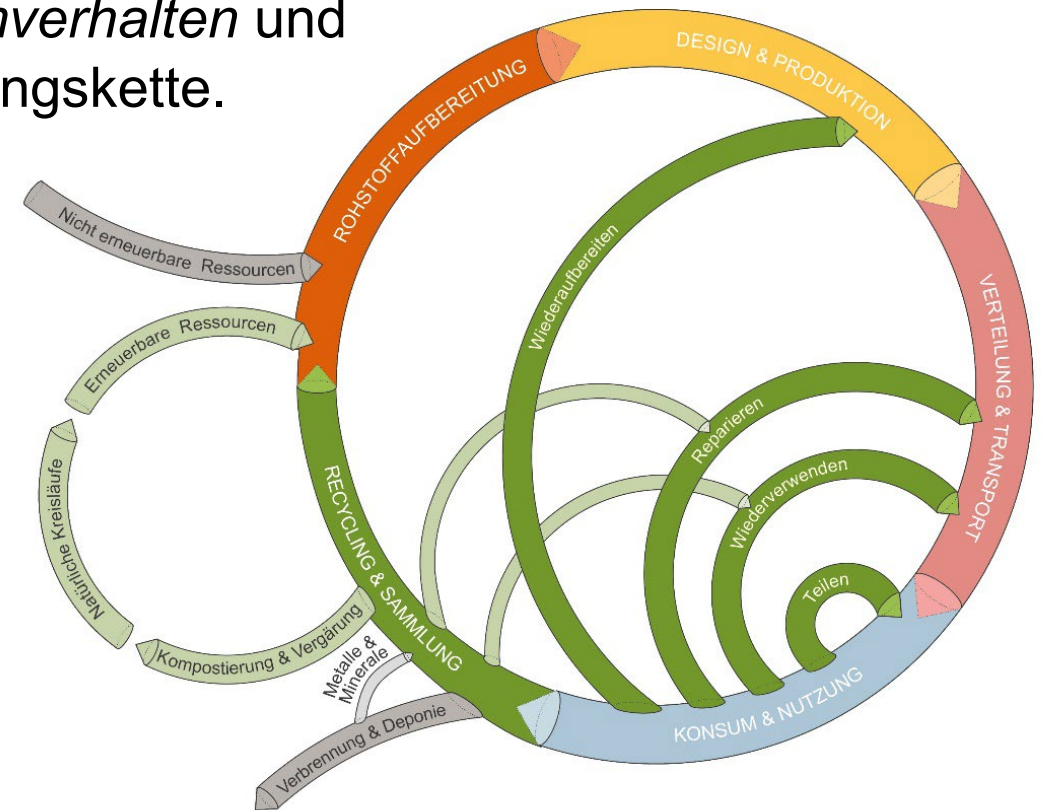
*verhalten* und
ngskette.

DESIGN & PRODUKTION
ROHSTOFFAUFBEREITUNG
VERTEILUNG & TRANSPORT
KONSUM & NUTZUNG
RECYCLING & SAMMLUNG
Nicht erneuerbare Ressourcen
Erneuerbare Ressourcen
Natürliche Kreisläufe
Kompostierung & Vergärung
Metalle & Minerale
Verbrennung & Deponie
Wiederaufbereiten
Reparieren
Wiederverwenden
Teilen